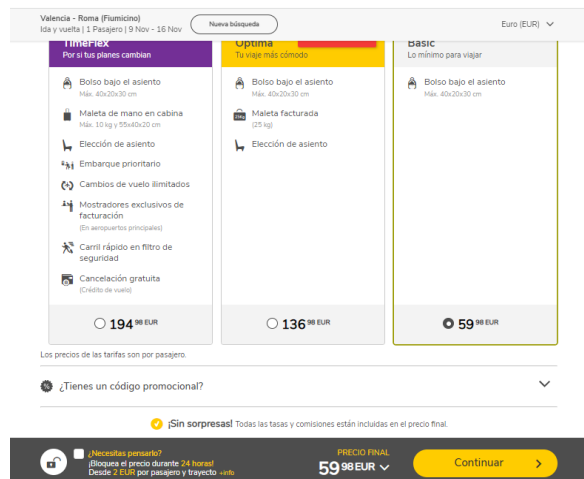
Valencia - Roma (Fiumicino)
Ida y vuelta | 1 Pasajero | 9 Nov - 16 Nov

Nueva búsqueda

Euro (EUR)

TimeFlex
Por si tus planes cambian

Bolso bajo el asiento
Máx. 40x20x30 cm

Maleta de mano en cabina
Máx. 10 kg y 55x40x20 cm

Elección de asiento

Embarque prioritario

Cambios de vuelo ilimitados

Mostradores exclusivos de facturación
(En aeropuertos principales)

Carril rápido en filtro de seguridad

Cancelación gratuita
(Crédito de vuelo)

194 98 EUR

Optima
Tu viaje más cómodo

Bolso bajo el asiento
Máx. 40x20x30 cm

Maleta facturada
(25 kg)

Elección de asiento

136 98 EUR

Basic
Lo mínimo para viajar

Bolso bajo el asiento
Máx. 40x20x30 cm

59 98 EUR

Los precios de las tarifas son por pasajero.

¿Tienes un código promocional?

¡Sin sorpresas! Todas las tasas y comisiones están incluidas en el precio final.

¿Necesitas pensarlo?
¡Bloquea el precio durante 24 horas!
Desde 2 EUR por pasajero y trayecto +info

PRECIO FINAL
59 98 EUR

Continuar